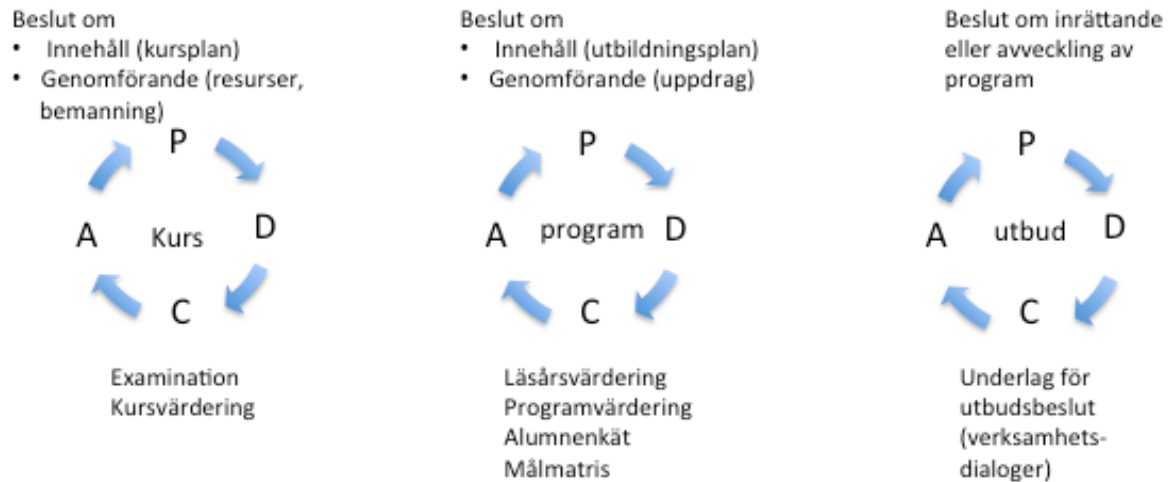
Beslut om
• Innehåll (kursplan)
• Genomförande (resurser, bemanning)

P
A Kurs D
C

Examination
Kursvärdering

Beslut om
• Innehåll (utbildningsplan)
• Genomförande (uppdrag)

P
A program D
C

Läsårsvärdering
Programvärdering
Alumnenkät
Målmatris

Beslut om inrättande eller avveckling av program

P
A utbud D
C

Underlag för utbudsbeslut (verksamhets-dialoger)